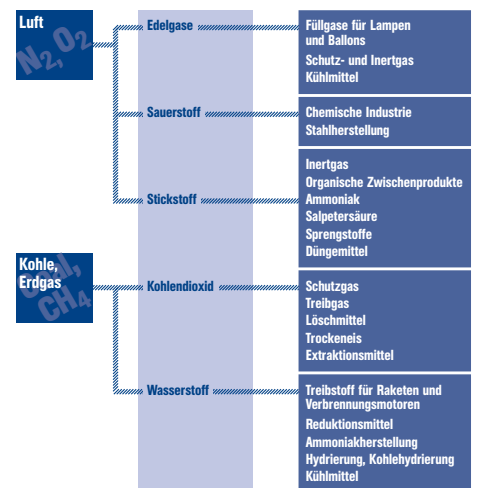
Luft
$N_2, O_2$

Kohle, Erdgas
C(?), $CH_4$

Edelgase
Sauerstoff
Stickstoff
Kohlendioxid
Wasserstoff

Füllgase für Lampen und Ballons
Schutz- und Inertgas
Kühlmittel

Chemische Industrie
Stahlherstellung

Inertgas
Organische Zwischenprodukte
Ammoniak
Salpetersäure
Sprengstoffe
Düngemittel

Schutzgas
Treibgas
Löschmittel
Trockeneis
Extraktionsmittel

Treibstoff für Raketen und Verbrennungsmotoren
Reduktionsmittel
Ammoniakherstellung
Hydrierung, Kohlehydrierung
Kühlmittel